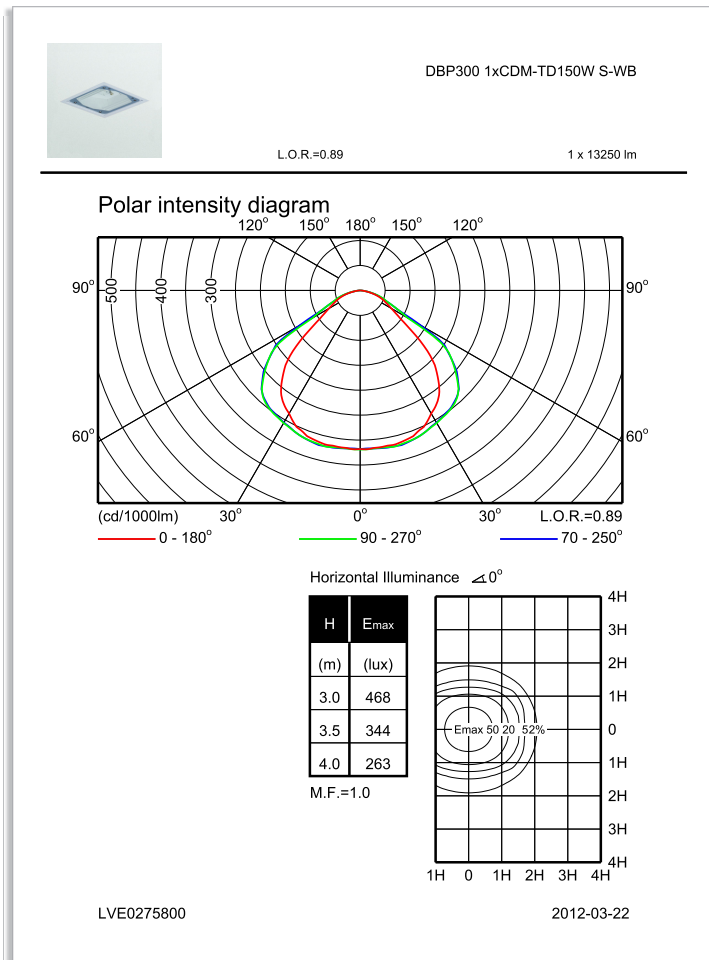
DBP300 1xCDM-TD150W S-WB

L.O.R.=0.89

1 x 13250 lm

Polar intensity diagram

120° 150° 180° 150° 120°

90° 500 400 300 90°

60° 60°

(cd/1000lm) 30° 0° 30° L.O.R.=0.89

0 - 180°

90 - 270°

70 - 250°

Horizontal Illuminance $\measuredangle 0^{\circ}$

| H | Emax |
|---|---|
| (m) | (lux) |
| 3.0 | 468 |
| 3.5 | 344 |
| 4.0 | 263 |

M.F.=1.0

4H
3H
2H
1H
Emax 50 20 52% 0
1H
2H
3H
4H

1H 0 1H 2H 3H 4H

LVE0275800

2012-03-22